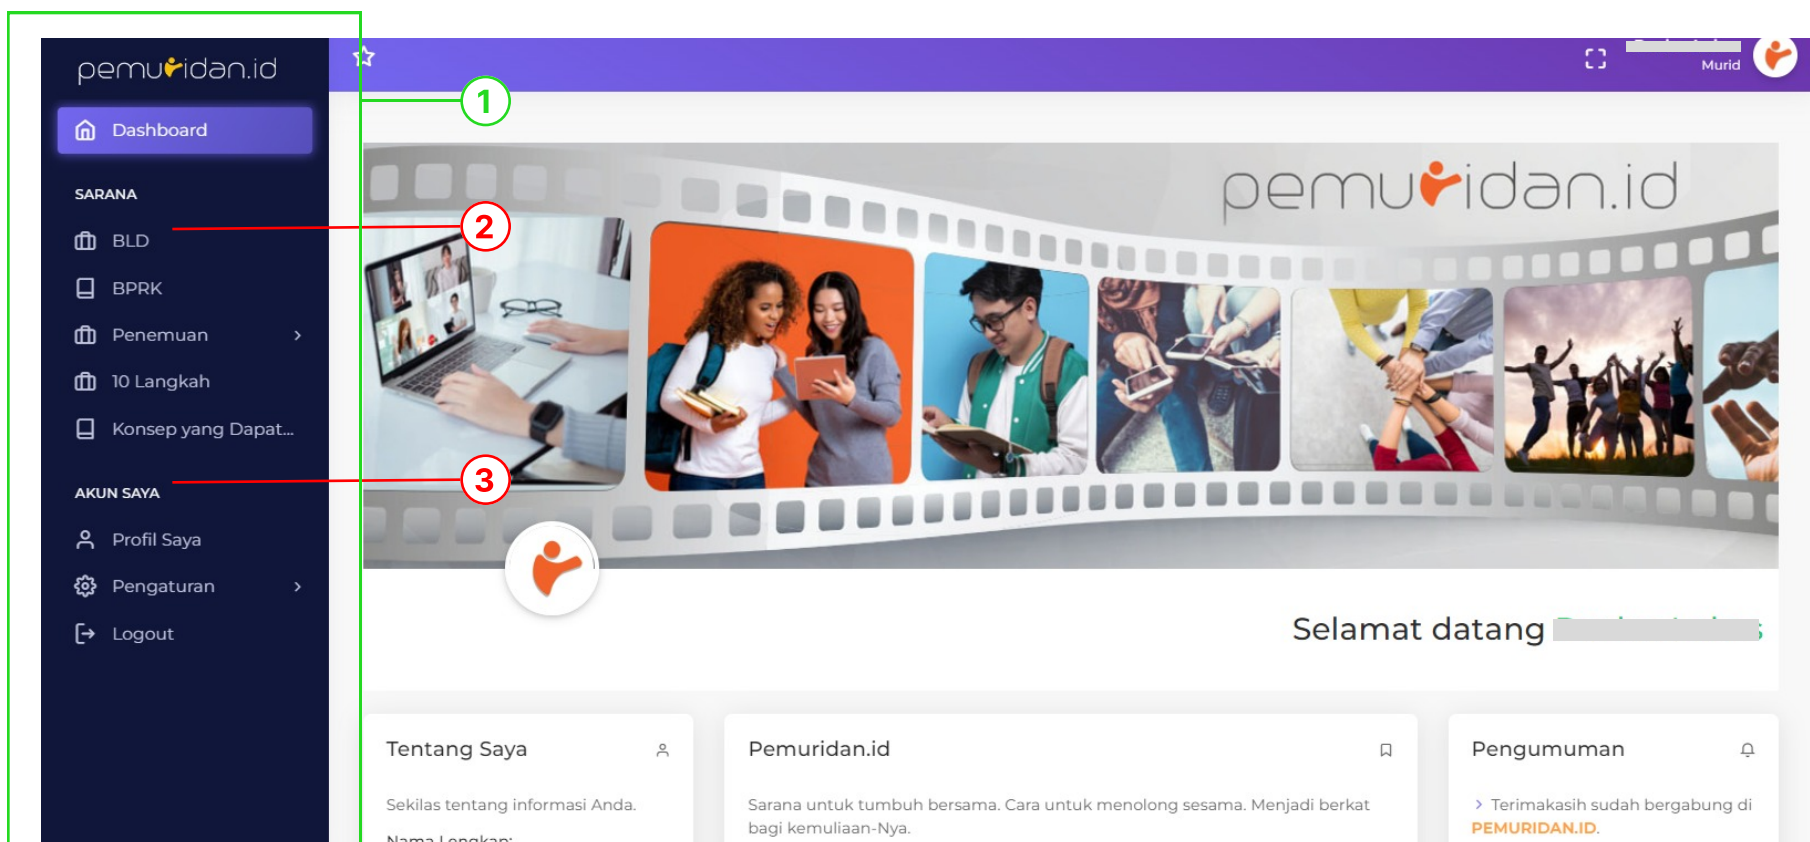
pemuridan.id

Dashboard

SARANA

BLD

BPRK

Penemuan

10 Langkah

Konsep yang Dapat...

AKUN SAYA

Profil Saya

Pengaturan

Logout

1

2

3

Murid

pemuridan.id

Selamat datang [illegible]

Tentang Saya

Sekilas tentang informasi Anda.

Nama Lengkap: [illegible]

Pemuridan.id

Sarana untuk tumbuh bersama. Cara untuk menolong sesama. Menjadi berkat bagi kemuliaan-Nya.

Pengumuman

Terimakasih sudah bergabung di PEMURIDAN.ID.